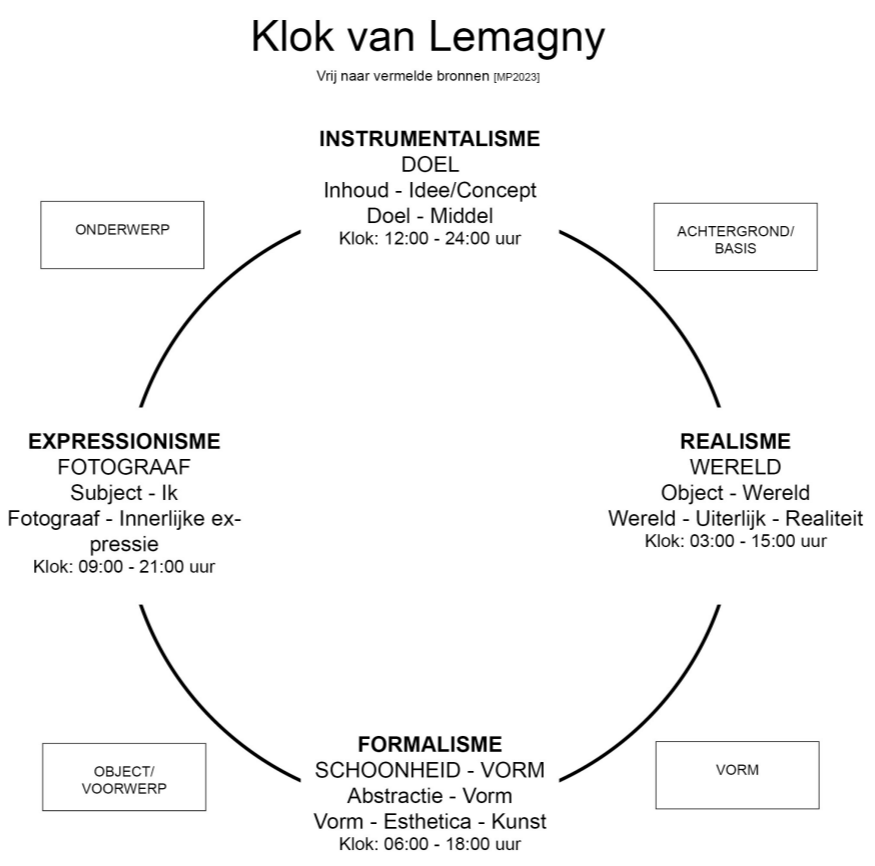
Klok van Lemagny

Vrij naar vermelde bronnen [MP2023]

**INSTRUMENTALISME**
DOEL
Inhoud - Idee/Concept
Doel - Middel
Klok: 12:00 - 24:00 uur

ONDERWERP

ACHTERGROND/ BASIS

**EXPRESSIONISME**
FOTOGRAAF
Subject - Ik
Fotograaf - Innerlijke expressie
Klok: 09:00 - 21:00 uur

**REALISME**
WERELD
Object - Wereld
Wereld - Uiterlijk - Realiteit
Klok: 03:00 - 15:00 uur

OBJECT/ VOORWERP

**FORMALISME**
SCHOONHEID - VORM
Abstractie - Vorm
Vorm - Esthetica - Kunst
Klok: 06:00 - 18:00 uur

VORM